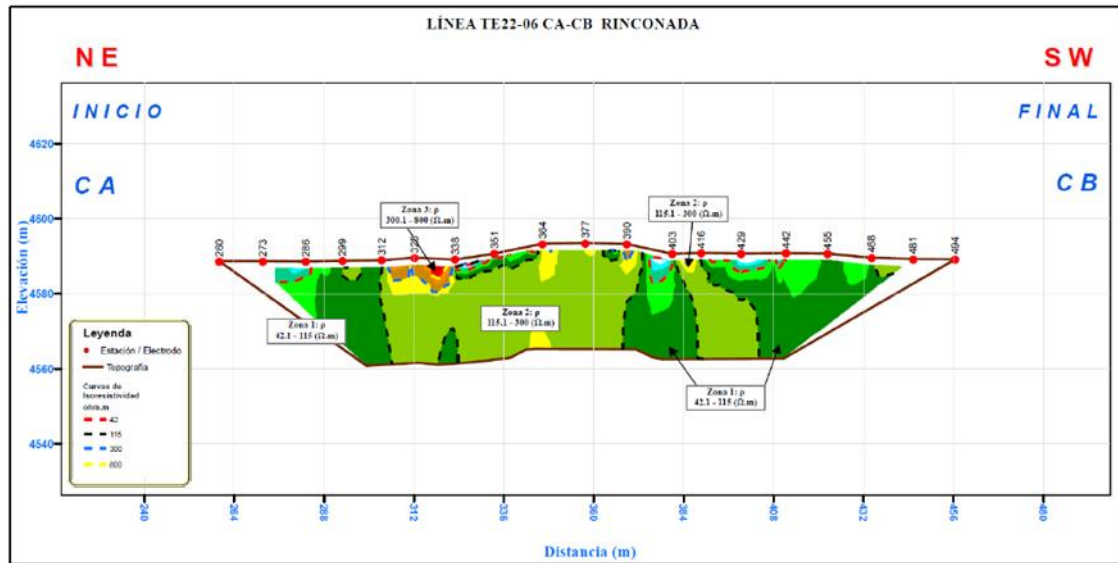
LÍNEA TE22-06 CA-CB RINCONADA

NE

SW

INICIO

FINAL

CA

CB

Elevación (m)

4620

4600

4580

4560

4540

260 273 286 299 312 325 338 351 364 377 390 403 416 429 442 455 468 481 494

Zona 3: ρ
300.1 - 800 (Ω.m)

Zona 2: ρ
115.1 - 300 (Ω.m)

Zona 1: ρ
42.1 - 115 (Ω.m)

Zona 2: ρ
115.1 - 300 (Ω.m)

Zona 1: ρ
42.1 - 115 (Ω.m)

Leyenda

Estación / Electrodo

Topografía

Curvas de Isoresistividad ohm.m

42

115

300

800

240

264

288

312

336

360

384

408

432

456

480

Distancia (m)